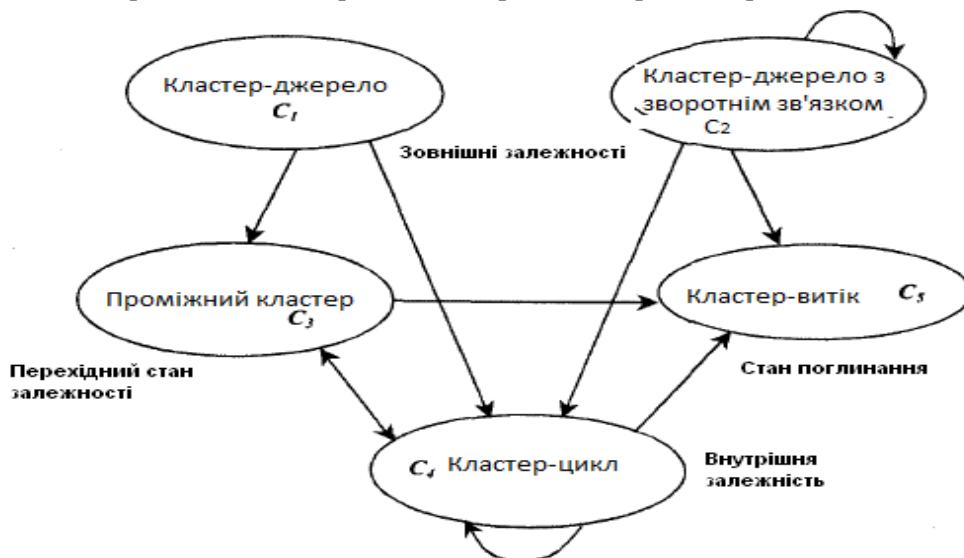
Кластер-джерело
$C_1$

Кластер-джерело з зворотнім зв'язком
$C_2$

Зовнішні залежності

Проміжний кластер
$C_3$

Кластер-витік $C_5$

Перехідний стан залежності

Стан поглинання

$C_4$ Кластер-цикл

Внутрішня залежність